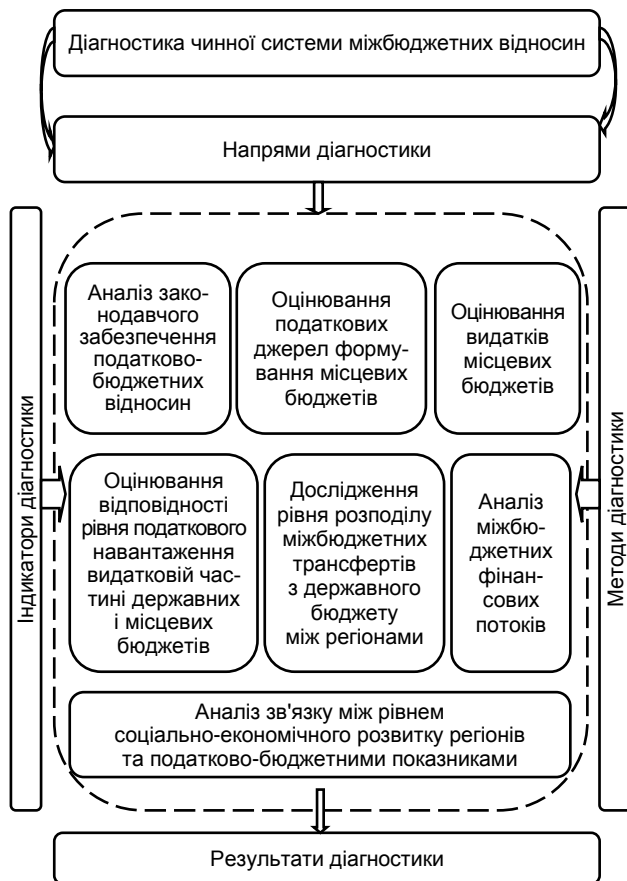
Діагностика чинної системи міжбюджетних відносин

Напрями діагностики

Індикатори діагностики

Методи діагностики

Аналіз законодавчого забезпечення податково-бюджетних відносин

Оцінювання податкових джерел формування місцевих бюджетів

Оцінювання видатків місцевих бюджетів

Оцінювання відповідності рівня податкового навантаження видатковій частині державних і місцевих бюджетів

Дослідження рівня розподілу міжбюджетних трансфертів з державного бюджету між регіонами

Аналіз міжбюджетних фінансових потоків

Аналіз зв'язку між рівнем соціально-економічного розвитку регіонів та податково-бюджетними показниками

Результати діагностики